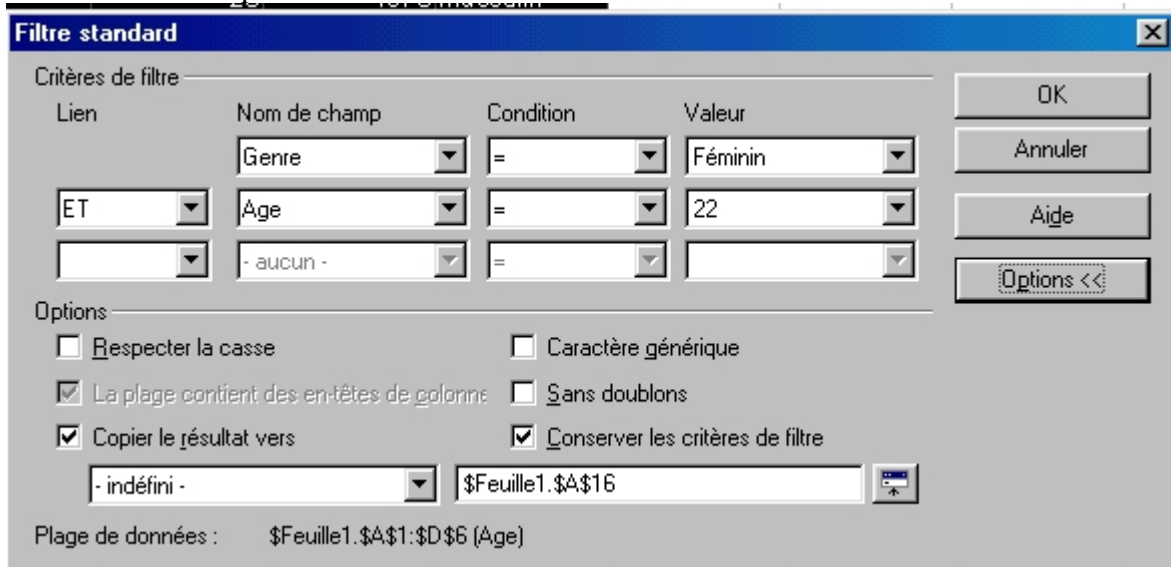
Filtre standard

Critères de filtre

| Lien | Nom de champ | Condition | Valeur |
|---|---|---|---|
| | Genre | = | Féminin |
| ET | Age | = | 22 |
| | - aucun - | = | |

OK
Annuler
Aide
Options <<

Options
Respecter la casse
La plage contient des en-têtes de colonne
Copier le résultat vers
Caractère générique
Sans doublons
Conserver les critères de filtre

- indéfini -
$Feuille1.$A$16

Plage de données : $Feuille1.$A$1:$D$6 (Age)